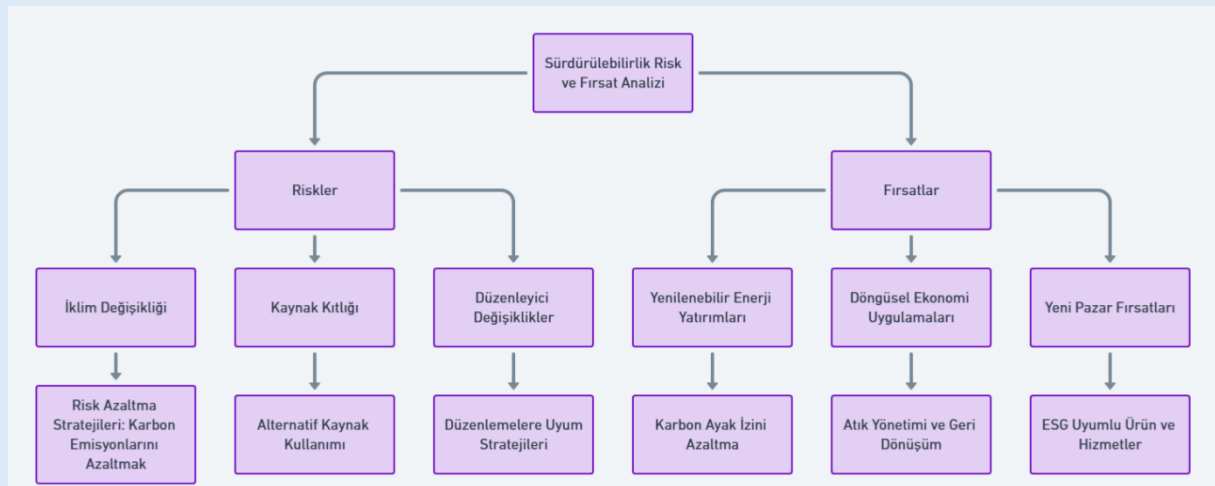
Sürdürülebilirlik Risk ve Fırsat Analizi

Riskler

Fırsatlar

İklim Değişikliği

Kaynak Kıtlığı

Düzenleyici Değişiklikler

Yenilenebilir Enerji Yatırımları

Döngüsel Ekonomi Uygulamaları

Yeni Pazar Fırsatları

Risk Azaltma Stratejileri: Karbon Emisyonlarını Azaltmak

Alternatif Kaynak Kullanımı

Düzenlemelere Uyum Stratejileri

Karbon Ayak İzini Azaltma

Atık Yönetimi ve Geri Dönüşüm

ESG Uyumlu Ürün ve Hizmetler